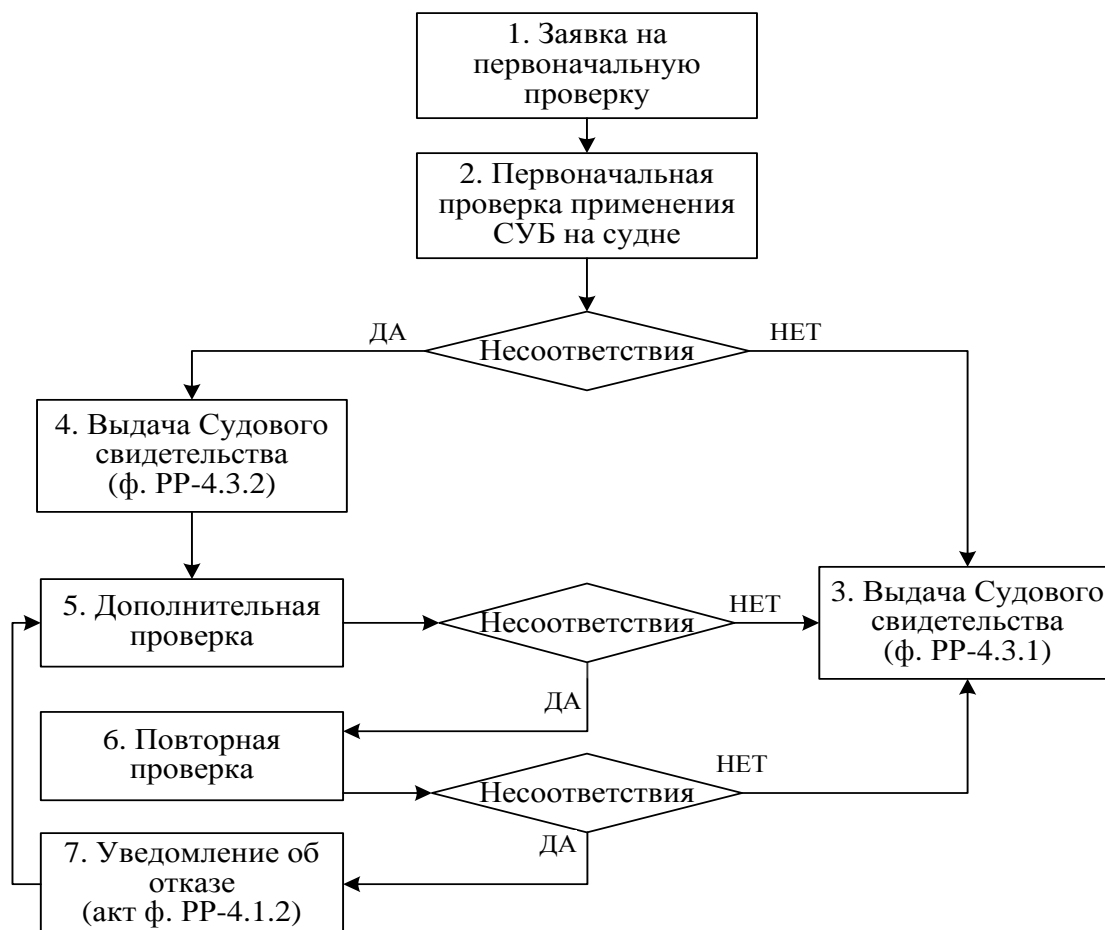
1. Заявка на первоначальную проверку

2. Первоначальная проверка применения СУБ на судне

ДА

Несоответствия

НЕТ

4. Выдача Судового свидетельства (ф. РР-4.3.2)

5. Дополнительная проверка

Несоответствия

НЕТ

3. Выдача Судового свидетельства (ф. РР-4.3.1)

ДА

6. Повторная проверка

НЕТ

Несоответствия

ДА

7. Уведомление об отказе (акт ф. РР-4.1.2)